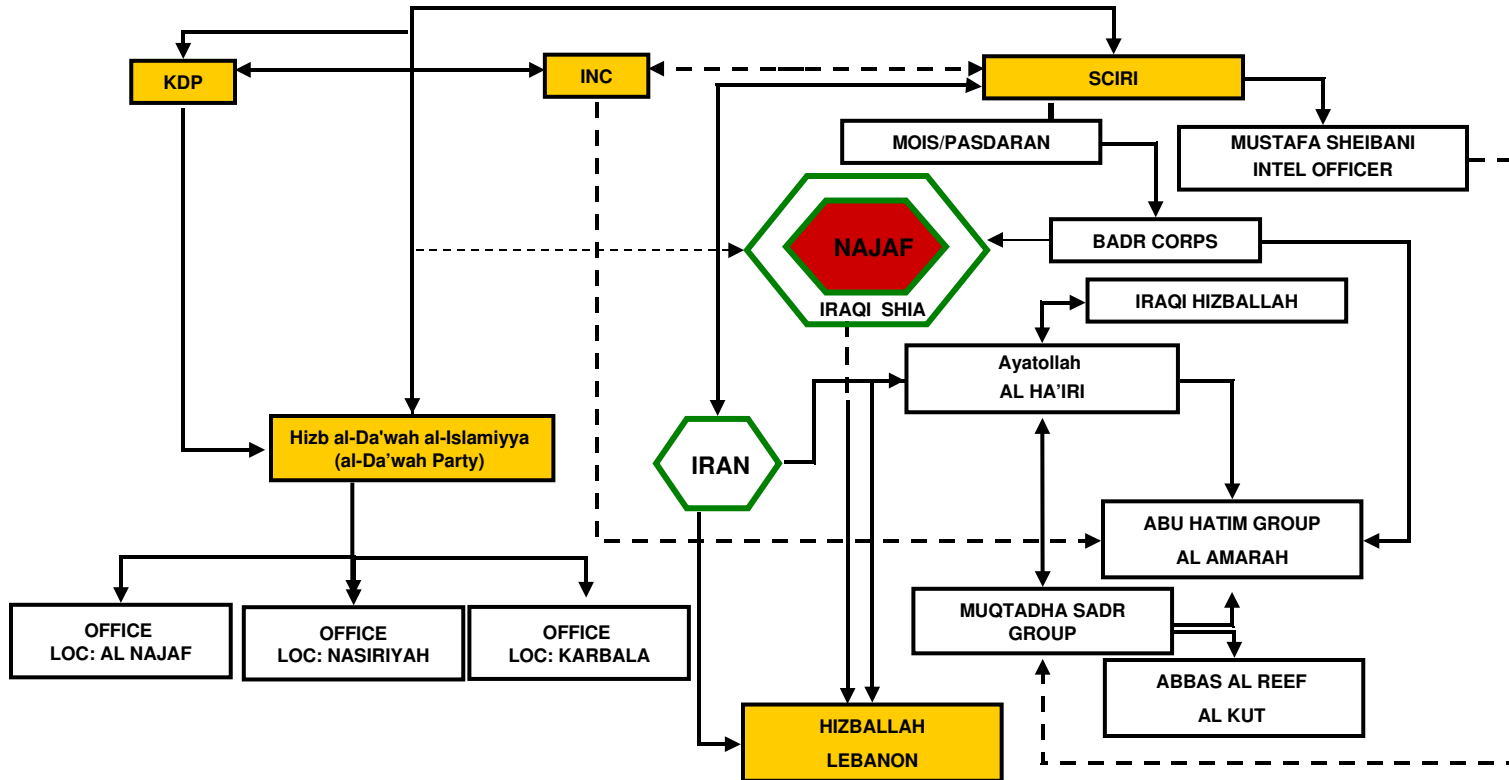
KDP

INC

SCIRI

MOIS/PASDARAN

MUSTAFA SHEIBANI
INTEL OFFICER

NAJAF

IRAQI SHIA

BADR CORPS

IRAQI HIZBALLAH

Ayatollah
AL HA'IRI

Hizb al-Da'wah al-Islamiyya
(al-Da'wah Party)

IRAN

ABU HATIM GROUP
AL AMARAH

MUQTADHA SADR
GROUP

ABBAS AL REEF
AL KUT

OFFICE
LOC: AL NAJAF

OFFICE
LOC: NASIRIYAH

OFFICE
LOC: KARBALA

HIZBALLAH
LEBANON